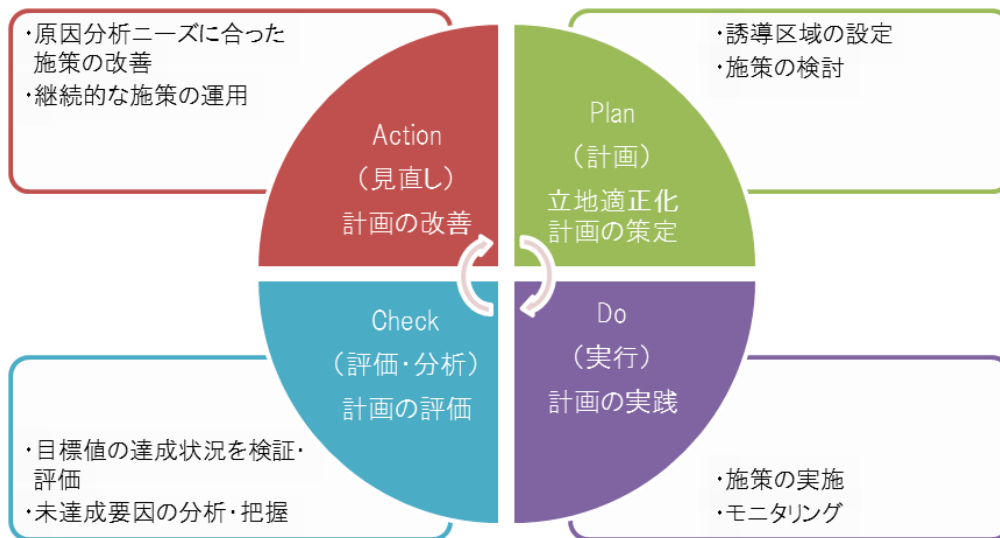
・原因分析ニーズに合った施策の改善
・継続的な施策の運用

・誘導区域の設定
・施策の検討

Action
（見直し）
計画の改善

Plan
（計画）
立地適正化
計画の策定

Check
（評価・分析）
計画の評価

Do
（実行）
計画の実践

・目標値の達成状況を検証・評価
・未達成要因の分析・把握

・施策の実施
・モニタリング